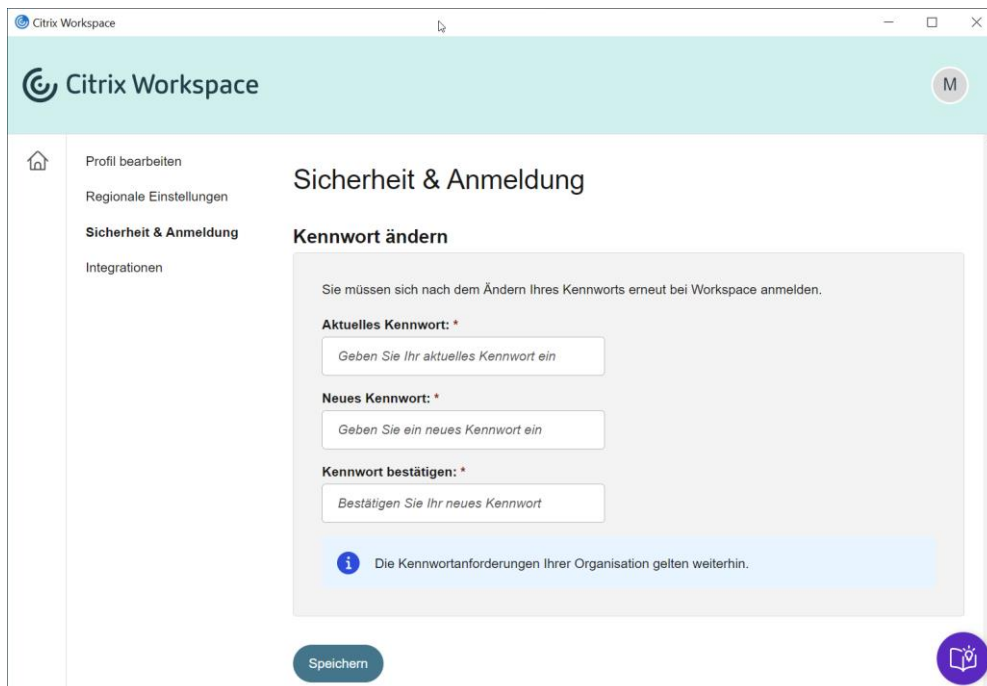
Citrix Workspace

Citrix Workspace

M

Profil bearbeiten

Regionale Einstellungen

Sicherheit & Anmeldung

Integrationen

Sicherheit & Anmeldung

Kennwort ändern

Sie müssen sich nach dem Ändern Ihres Kennworts erneut bei Workspace anmelden.

Aktuelles Kennwort: *

Geben Sie Ihr aktuelles Kennwort ein

Neues Kennwort: *

Geben Sie ein neues Kennwort ein

Kennwort bestätigen: *

Bestätigen Sie Ihr neues Kennwort

Die Kennwortanforderungen Ihrer Organisation gelten weiterhin.

Speichern